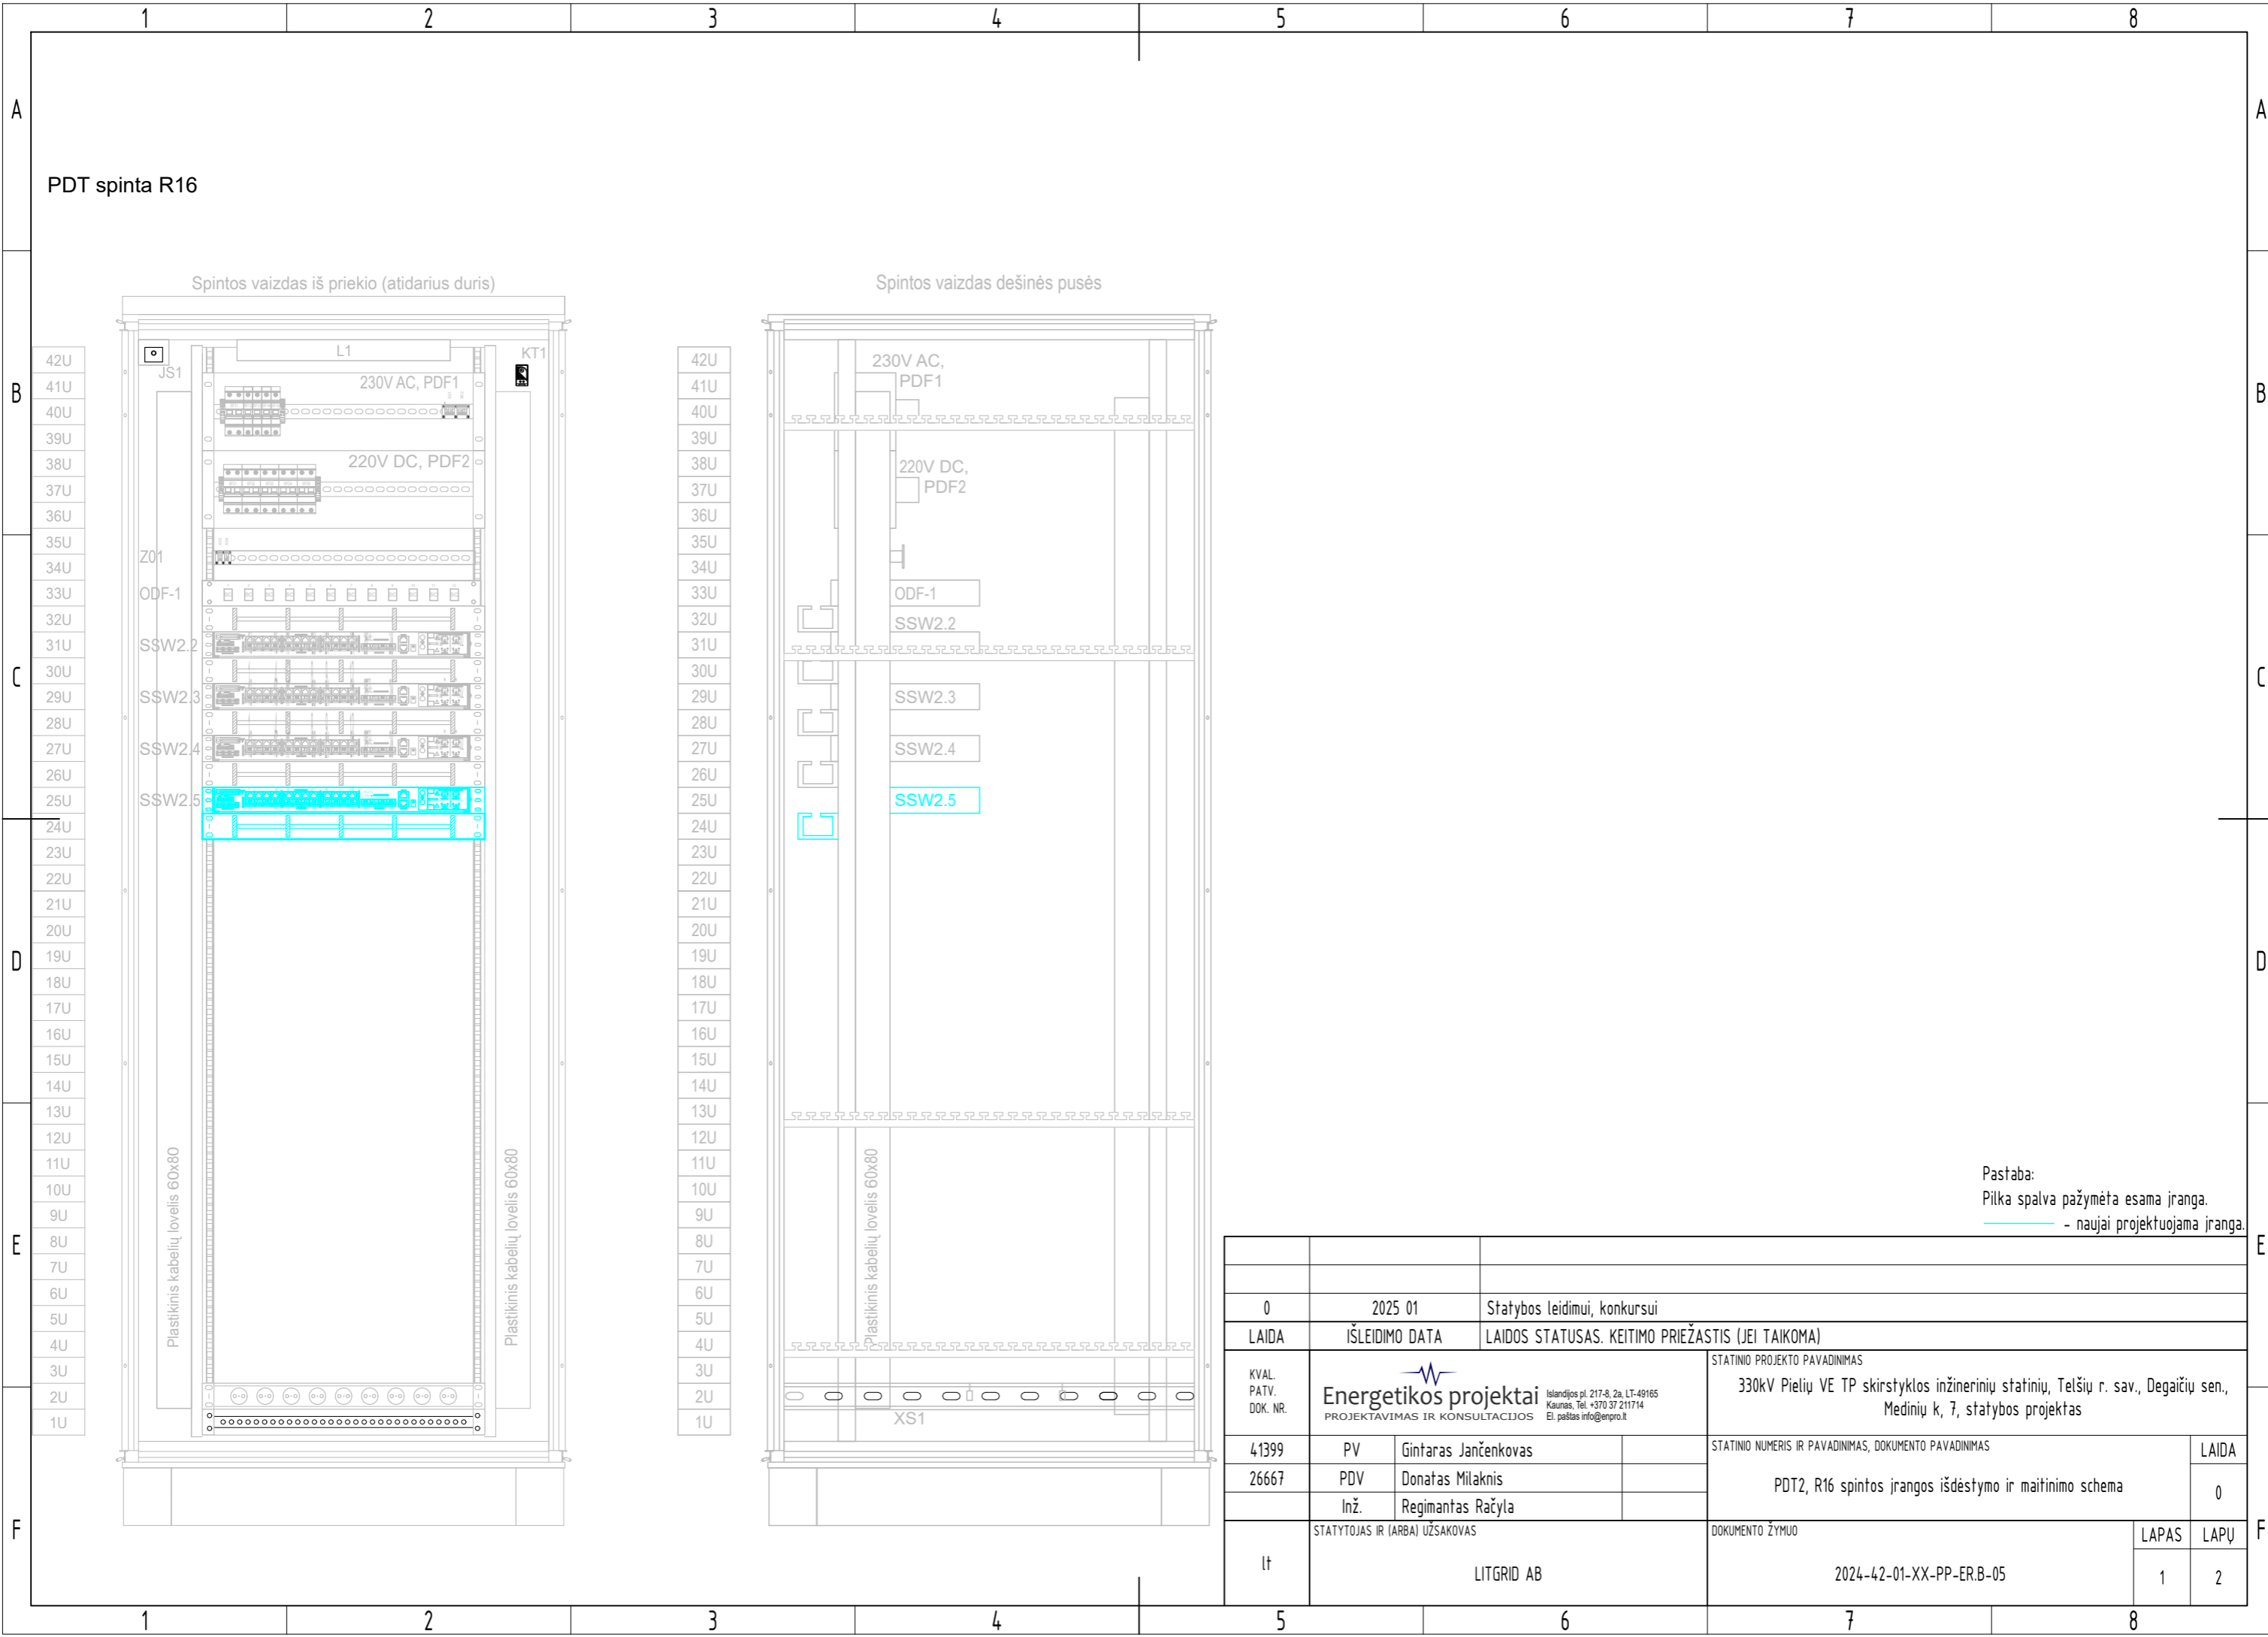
1 2 3 4 5 6 7 8

A B C D E F

PDT spinta R16

Spintos vaizdas iš priekio (atidarius duris)

Spintos vaizdas dešinės pusės

42U 41U 40U 39U 38U 37U 36U 35U 34U 33U 32U 31U 30U 29U 28U 27U 26U 25U 24U 23U 22U 21U 20U 19U 18U 17U 16U 15U 14U 13U 12U 11U 10U 9U 8U 7U 6U 5U 4U 3U 2U 1U

L1
JS1
KT1
230V AC, PDF1
220V DC, PDF2
Z01
ODF-1
SSW2.2
SSW2.3
SSW2.4
SSW2.5
Plastikinis kabelių lovelis 60x80
Plastikinis kabelių lovelis 60x80

42U 41U 40U 39U 38U 37U 36U 35U 34U 33U 32U 31U 30U 29U 28U 27U 26U 25U 24U 23U 22U 21U 20U 19U 18U 17U 16U 15U 14U 13U 12U 11U 10U 9U 8U 7U 6U 5U 4U 3U 2U 1U

230V AC, PDF1
220V DC, PDF2
ODF-1
SSW2.2
SSW2.3
SSW2.4
SSW2.5
Plastikinis kabelių lovelis 60x80
XS1

Pastaba:
Pilka spalva pažymėta esama įranga.
- naujai projektuojama įranga.

| 0 | 2025 01 | Statybos leidimui, konkursui |
|---|---|---|
| LAIDA | IŠLEIDIMO DATA | LAIDOS STATUSAS. KEITIMO PRIEŽASTIS (JEI TAIKOMA) |

KVAL. PATV. DOK. NR.
Energetikos projektai
PROJEKTAVIMAS IR KONSULTACIJOS
Islandijos pl. 217-8, 2a, LT-49165 Kaunas, Tel. +370 37 211714 El. paštas info@enpro.lt

STATINIO PROJEKTO PAVADINIMAS
330kV Pielių VE TP skirstyklos inžinerinių statinių, Telšių r. sav., Degaičių sen., Medinių k, 7, statybos projektas

| 41399 | PV | Gintaras Jančenkovas |
|---|---|---|
| 26667 | PDV | Donatas Milaknis |
| | Inž. | Regimantas Račyla |

STATINIO NUMERIS IR PAVADINIMAS, DOKUMENTO PAVADINIMAS
PDT2, R16 spintos įrangos išdėstymo ir maitinimo schema
LAIDA 0

lt
STATYTOJAS IR (ARBA) UŽSAKOVAS
LITGRID AB

DOKUMENTO ŽYMUO
2024-42-01-XX-PP-ER.B-05
LAPAS 1
LAPŲ 2